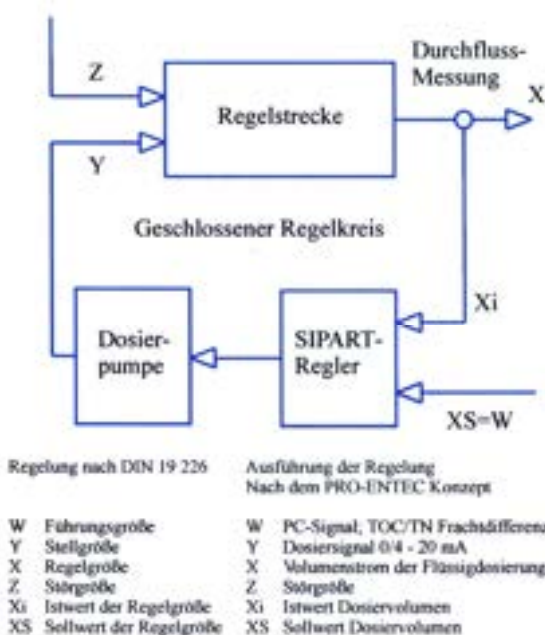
Z

Durchfluss-Messung

X

Regelstrecke

Y

Geschlossener Regelkreis

Xi

Dosier-pumpe

SIPART-Regler

XS=W

Regelung nach DIN 19 226

Ausführung der Regelung
Nach dem PRO-ENTEC Konzept

W Führungsgröße
Y Stellgröße
X Regelgröße
Z Störgröße
Xi Istwert der Regelgröße
XS Sollwert der Regelgröße

W PC-Signal; TOC/TN Frachtdifferenz
Y Dosiersignal 0/4 - 20 mA
X Volumenstrom der Flüssigdosierung
Z Störgröße
Xi Istwert Dosiervolumen
XS Sollwert Dosiervolumen